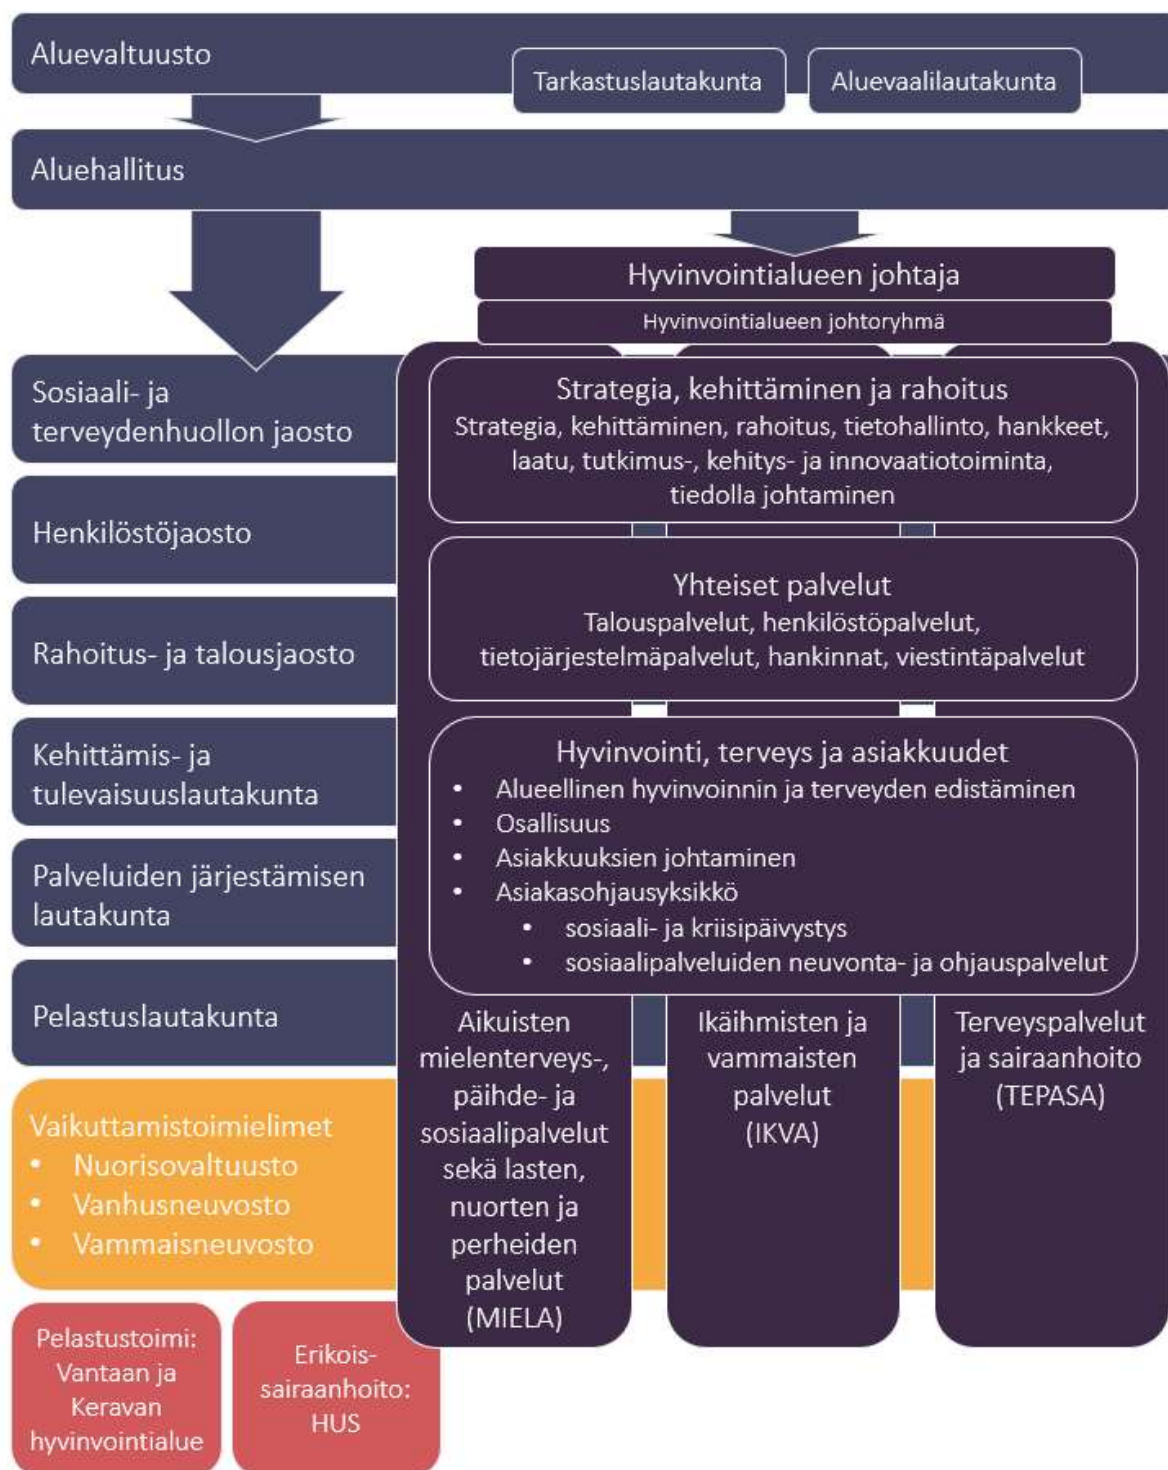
Aluevaltuusto

Tarkastuslautakunta

Aluevaalilautakunta

Aluehallitus

Hyvinvointialueen johtaja

Hyvinvointialueen johtoryhmä

Sosiaali- ja terveydenhuollon jaosto

Henkilöstöjaosto

Rahoitus- ja talousjaosto

Kehittämis- ja tulevaisuuslautakunta

Palveluiden järjestämisen lautakunta

Pelastuslautakunta

Vaikuttamistoimielimet
• Nuorisovaltuusto
• Vanhusneuvosto
• Vammaisneuvosto

Strategia, kehittäminen ja rahoitus
Strategia, kehittäminen, rahoitus, tietohallinto, hankkeet, laatu, tutkimus-, kehitys- ja innovaatiotoiminta, tiedolla johtaminen

Yhteiset palvelut
Talouspalvelut, henkilöstöpalvelut, tietojärjestelmäpalvelut, hankinnat, viestintäpalvelut

Hyvinvointi, terveys ja asiakkuudet
• Alueellinen hyvinvoinnin ja terveyden edistäminen
• Osallisuus
• Asiakkuuksien johtaminen
• Asiakasohjausyksikkö
  • sosiaali- ja kriisipäivystys
  • sosiaalipalveluiden neuvonta- ja ohjauspalvelut

Aikuisten mielenterveys-, päihde- ja sosiaalipalvelut sekä lasten, nuorten ja perheiden palvelut (MIELA)

Ikäihmisten ja vammaisten palvelut (IKVA)

Terveyspalvelut ja sairaanhoito (TEPASA)

Pelastustoimi: Vantaan ja Keravan hyvinvointialue

Erikois-sairaanhoito: HUS